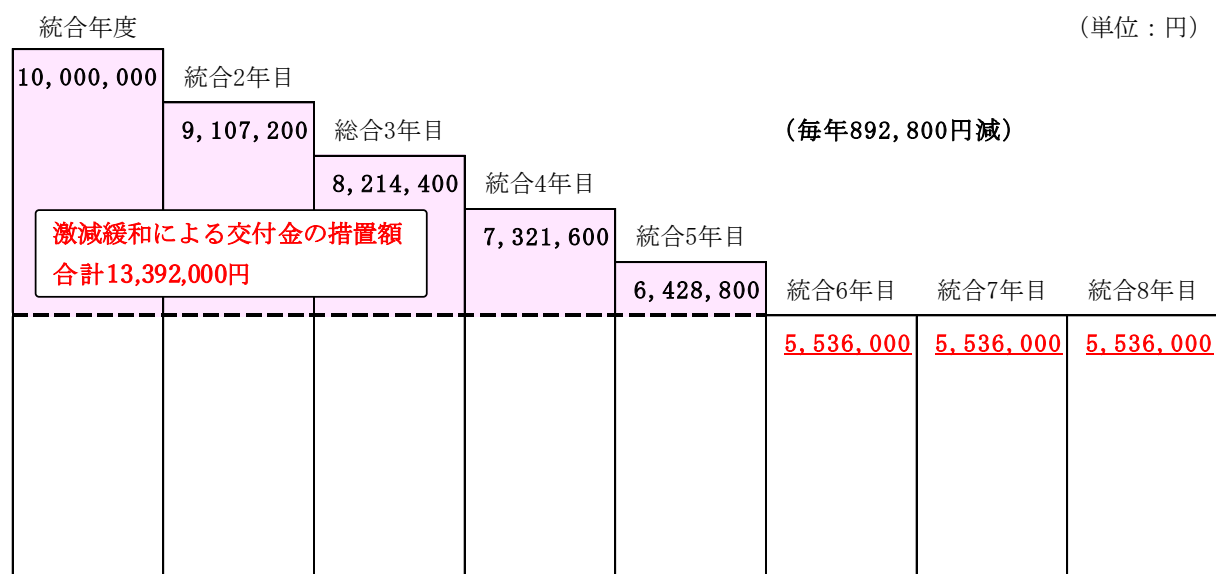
統合年度

（単位：円）

10,000,000

統合2年目

9,107,200

統合3年目

（毎年892,800円減）

8,214,400

統合4年目

激減緩和による交付金の措置額
合計13,392,000円

7,321,600

統合5年目

6,428,800

統合6年目

統合7年目

統合8年目

5,536,000

5,536,000

5,536,000